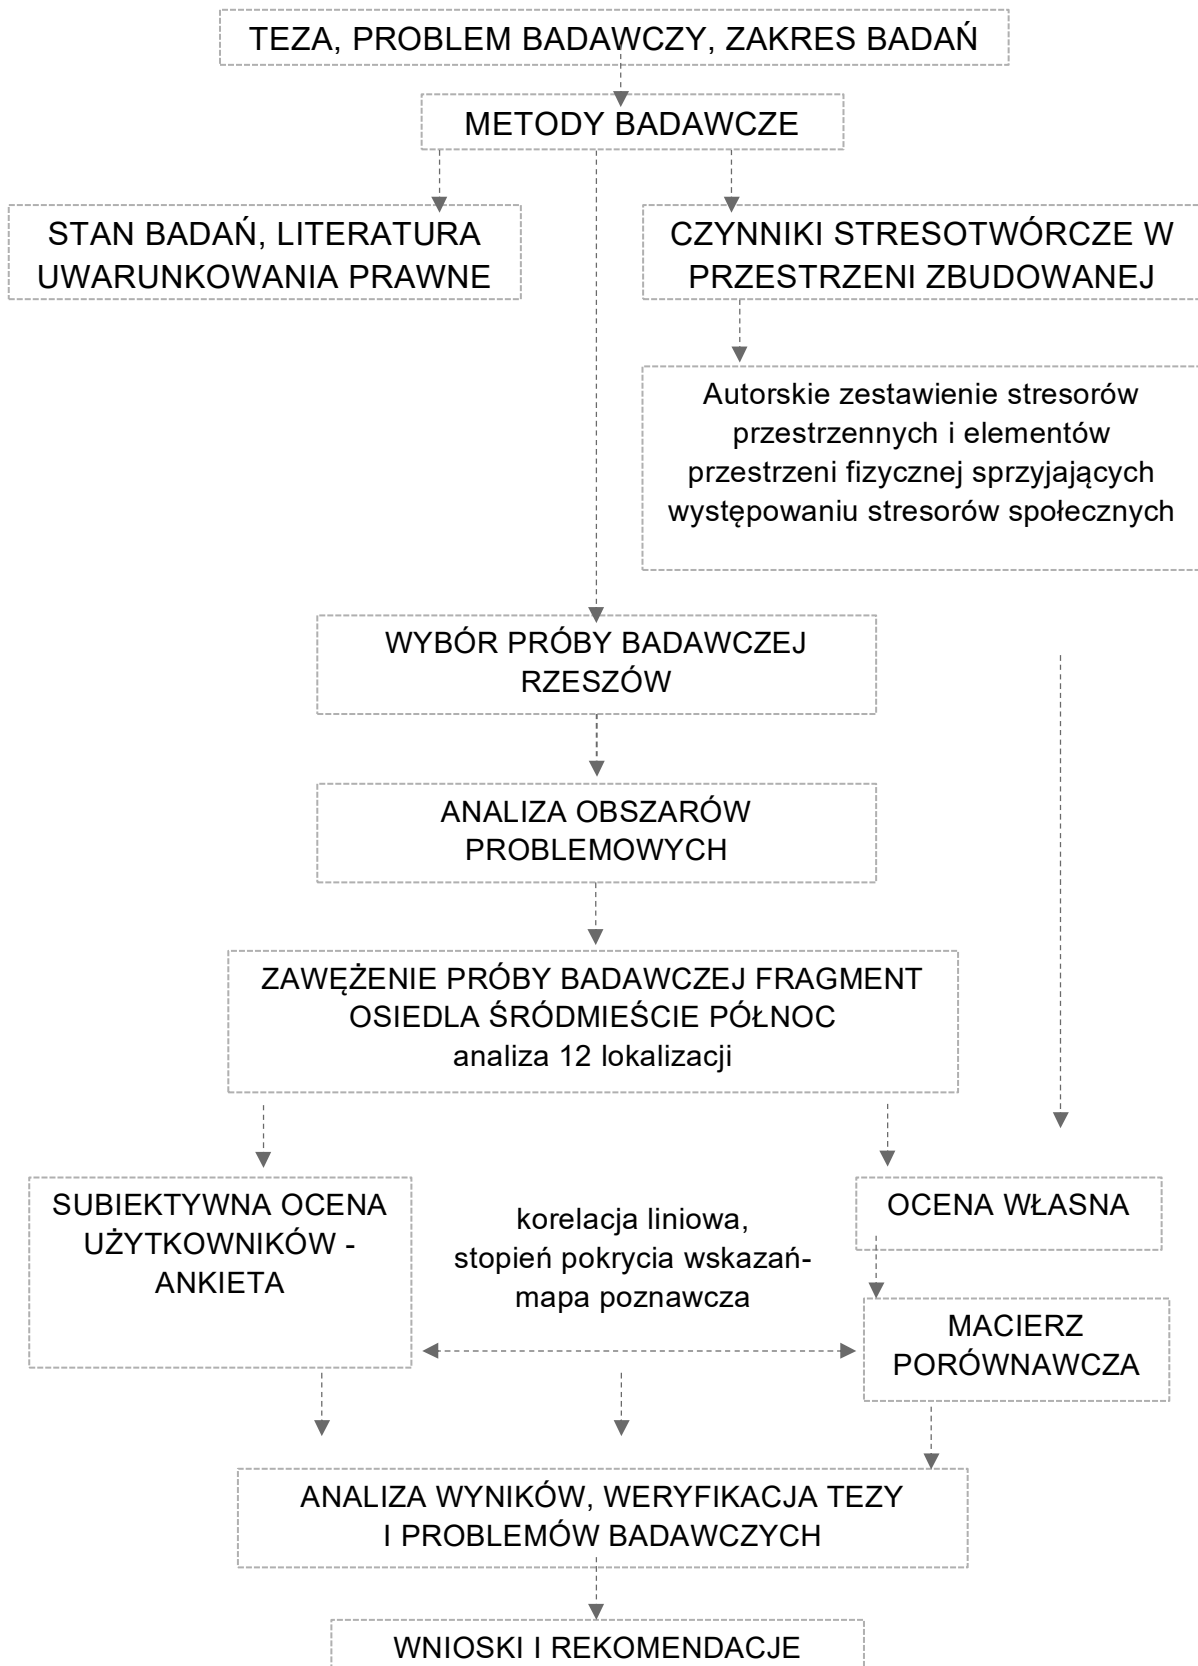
TEZA, PROBLEM BADAWCZY, ZAKRES BADAŃ

METODY BADAWCZE

STAN BADAŃ, LITERATURA
UWARUNKOWANIA PRAWNE

CZYNNIKI STRESOTWÓRCZE W
PRZESTRZENI ZBUDOWANEJ

Autorskie zestawienie stresorów przestrzennych i elementów przestrzeni fizycznej sprzyjających występowaniu stresorów społecznych

WYBÓR PRÓBY BADAWCZEJ
RZESZÓW

ANALIZA OBSZARÓW
PROBLEMOWYCH

ZAWĘŻENIE PRÓBY BADAWCZEJ FRAGMENT
OSIEDLA ŚRÓDMIEŚCIE PÓŁNOC
analiza 12 lokalizacji

SUBIEKTYWNA OCENA UŻYTKOWNIKÓW - ANKIETA

korelacja liniowa,
stopień pokrycia wskazań-
mapa poznawcza

OCENA WŁASNA

MACIERZ
PORÓWNAWCZA

ANALIZA WYNIKÓW, WERYFIKACJA TEZY
I PROBLEMÓW BADAWCZYCH

WNIOSKI I REKOMENDACJE